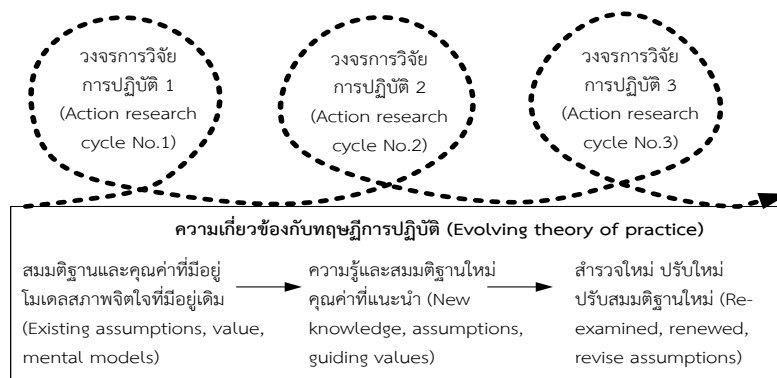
วงจรการวิจัย การปฏิบัติ 1 (Action research cycle No.1)

วงจรการวิจัย การปฏิบัติ 2 (Action research cycle No.2)

วงจรการวิจัย การปฏิบัติ 3 (Action research cycle No.3)

ความเกี่ยวข้องกับทฤษฎีการปฏิบัติ (Evolving theory of practice)

สมมติฐานและคุณค่าที่มีอยู่ โมเดลสภาพจิตใจที่มีอยู่เดิม (Existing assumptions, value, mental models)

ความรู้และสมมติฐานใหม่ คุณค่าที่แนะนำ (New knowledge, assumptions, guiding values)

สำรวจใหม่ ปรับใหม่ ปรับสมมติฐานใหม่ (Re-examined, renewed, revise assumptions)